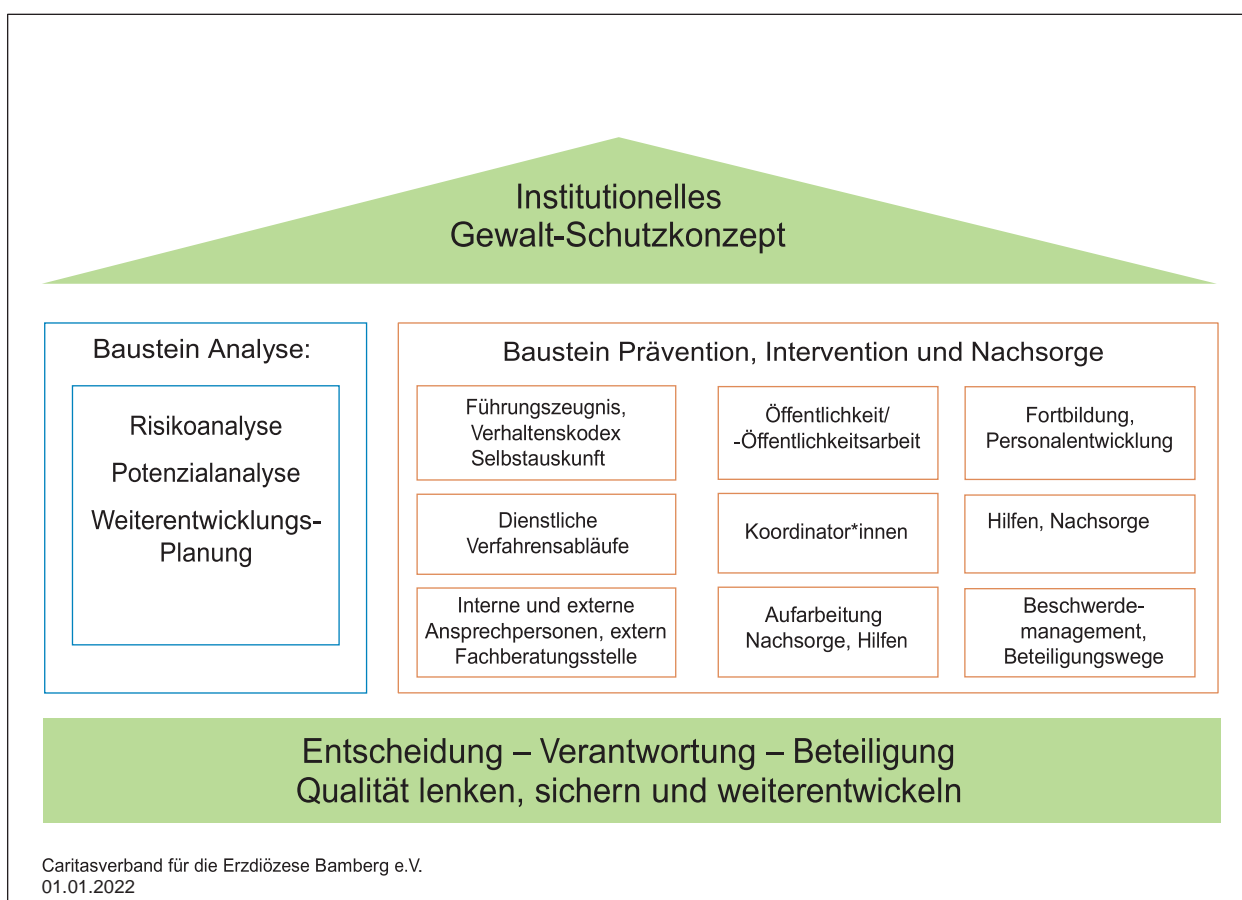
Institutionelles
Gewalt-Schutzkonzept

Baustein Analyse:

Risikoanalyse
Potenzialanalyse
Weiterentwicklungs-Planung

Baustein Prävention, Intervention und Nachsorge

Führungszeugnis, Verhaltenskodex Selbstauskunft

Öffentlichkeit/ -Öffentlichkeitsarbeit

Fortbildung, Personalentwicklung

Dienstliche Verfahrensabläufe

Koordinator*innen

Hilfen, Nachsorge

Interne und externe Ansprechpersonen, extern Fachberatungsstelle

Aufarbeitung Nachsorge, Hilfen

Beschwerdemanagement, Beteiligungswege

Entscheidung – Verantwortung – Beteiligung
Qualität lenken, sichern und weiterentwickeln

Caritasverband für die Erzdiözese Bamberg e.V.
01.01.2022